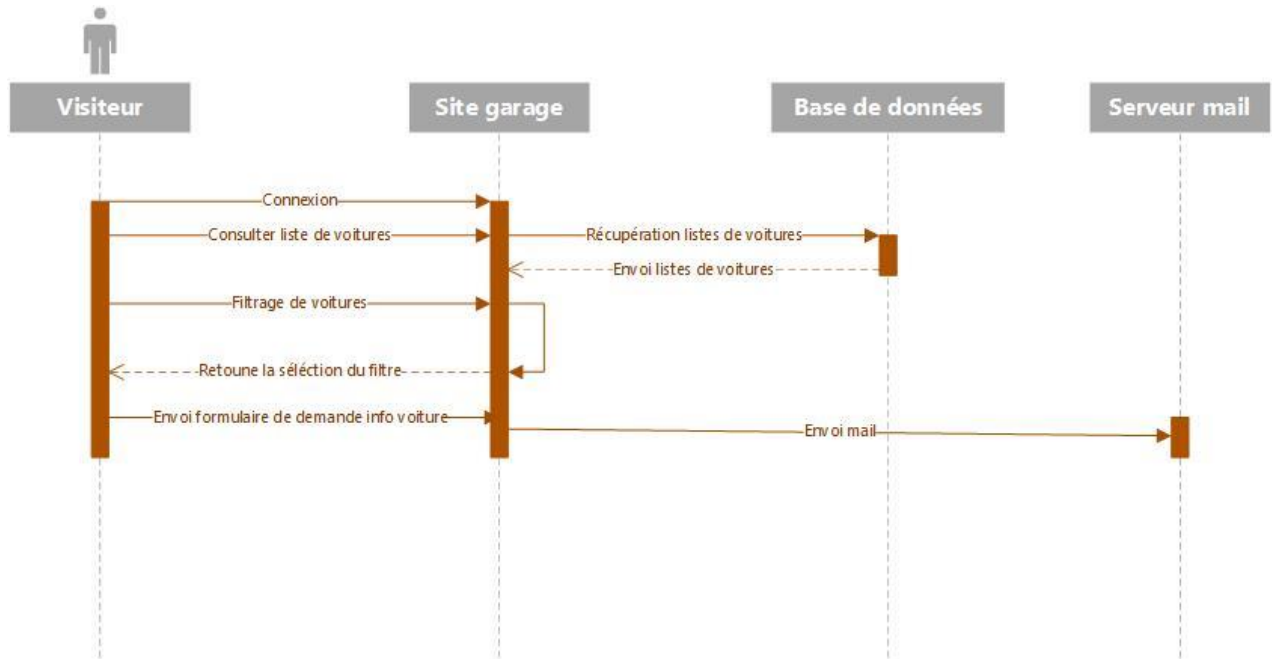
Visiteur

Site garage

Base de données

Serveur mail

Connexion

Consulter liste de voitures

Récupération listes de voitures

Envoi listes de voitures

Filtrage de voitures

Retoune la séléction du filtre

Envoi formulaire de demande info voiture

Envoi mail